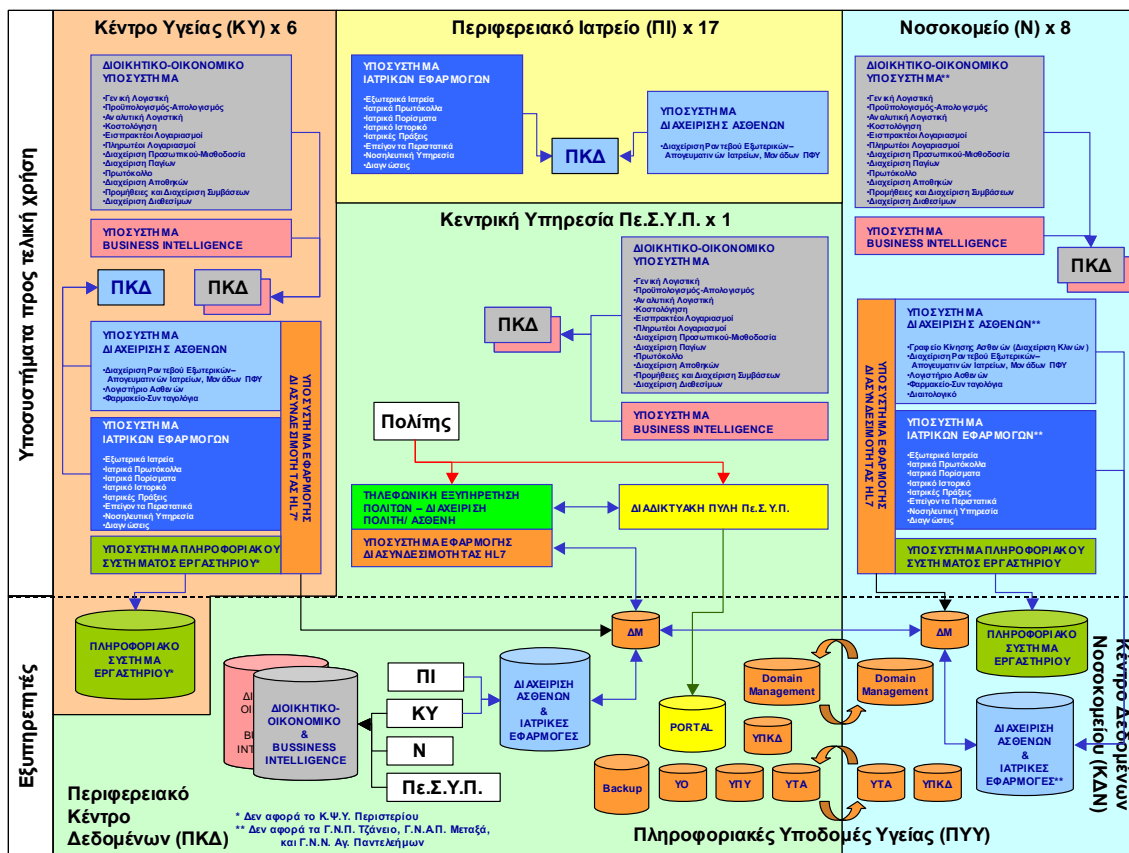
Υποσυστήματα προς τελική χρήση

Εξυπηρετητές

Κέντρο Υγείας (ΚΥ) x 6

ΔΙΟΙΚΗΤΙΚΟ-ΟΙΚΟΝΟΜΙΚΟ ΥΠΟΣΥΣΤΗΜΑ

•Γενική Λογιστική
•Προϋπολογισμός-Απολογισμός
•Αναλυτική Λογιστική
•Κοστολόγηση
•Εισπρακτέοι Λογαριασμοί
•Πληρωτέοι Λογαριασμοί
•Διαχείριση Προσωπικού-Μισθοδοσία
•Διαχείριση Παγίων
•Πρωτόκολλο
•Διαχείριση Αποθηκών
•Προμήθειες και Διαχείριση Συμβάσεων
•Διαχείριση Διαθεσίμων

ΥΠΟΣΥΣΤΗΜΑ BUSINESS INTELLIGENCE

ΠΚΔ

ΠΚΔ

ΥΠΟΣΥΣΤΗΜΑ ΔΙΑΧΕΙΡΙΣΗΣ ΑΣΘΕΝΩΝ

•Διαχείριση Ραντεβού Εξωτερικών– Απογευματινών Ιατρείων, Μονάδων ΠΦΥ
•Λογιστήριο Ασθενών
•Φαρμακείο-Συνταγολόγια

ΥΠΟΣΥΣΤΗΜΑ ΙΑΤΡΙΚΩΝ ΕΦΑΡΜΟΓΩΝ

•Εξωτερικά Ιατρεία
•Ιατρικά Πρωτόκολλα
•Ιατρικά Πορίσματα
•Ιατρικό Ιστορικό
•Ιατρικές Πράξεις
•Επείγοντα Περιστατικά
•Νοσηλευτική Υπηρεσία
•Διαγνώσεις

ΥΠΟΣΥΣΤΗΜΑ ΕΦΑΡΜΟΓΗΣ ΔΙΑΣΥΝΔΕΣΙΜΟΤΗΤΑΣ HL7

ΥΠΟΣΥΣΤΗΜΑ ΠΛΗΡΟΦΟΡΙΑΚΟΥ ΣΥΣΤΗΜΑΤΟΣ ΕΡΓΑΣΤΗΡΙΟΥ*

Περιφερειακό Ιατρείο (ΠΙ) x 17

ΥΠΟΣΥΣΤΗΜΑ ΙΑΤΡΙΚΩΝ ΕΦΑΡΜΟΓΩΝ

•Εξωτερικά Ιατρεία
•Ιατρικά Πρωτόκολλα
•Ιατρικά Πορίσματα
•Ιατρικό Ιστορικό
•Ιατρικές Πράξεις
•Επείγοντα Περιστατικά
•Νοσηλευτική Υπηρεσία
•Διαγνώσεις

ΠΚΔ

ΥΠΟΣΥΣΤΗΜΑ ΔΙΑΧΕΙΡΙΣΗΣ ΑΣΘΕΝΩΝ

•Διαχείριση Ραντεβού Εξωτερικών– Απογευματινών Ιατρείων, Μονάδων ΠΦΥ

Κεντρική Υπηρεσία Πε.Σ.Υ.Π. x 1

ΠΚΔ

ΔΙΟΙΚΗΤΙΚΟ-ΟΙΚΟΝΟΜΙΚΟ ΥΠΟΣΥΣΤΗΜΑ

•Γενική Λογιστική
•Ιατρικά Πρωτόκολλα
•Προϋπολογισμός-Απολογισμός
•Αναλυτική Λογιστική
•Κοστολόγηση
•Εισπρακτέοι Λογαριασμοί
•Πληρωτέοι Λογαριασμοί
•Διαχείριση Προσωπικού-Μισθοδοσία
•Διαχείριση Παγίων
•Πρωτόκολλο
•Διαχείριση Αποθηκών
•Προμήθειες και Διαχείριση Συμβάσεων
•Διαχείριση Διαθεσίμων

ΥΠΟΣΥΣΤΗΜΑ BUSINESS INTELLIGENCE

Πολίτης

ΤΗΛΕΦΩΝΙΚΗ ΕΞΥΠΗΡΕΤΗΣΗ ΠΟΛΙΤΩΝ – ΔΙΑΧΕΙΡΙΣΗ ΠΟΛΙΤΗ/ ΑΣΘΕΝΗ

ΔΙΑΔΙΚΤΥΑΚΗ ΠΥΛΗ Πε.Σ.Υ.Π.

ΥΠΟΣΥΣΤΗΜΑ ΕΦΑΡΜΟΓΗΣ ΔΙΑΣΥΝΔΕΣΙΜΟΤΗΤΑΣ HL7

Νοσοκομείο (Ν) x 8

ΔΙΟΙΚΗΤΙΚΟ-ΟΙΚΟΝΟΜΙΚΟ ΥΠΟΣΥΣΤΗΜΑ**

•Γενική Λογιστική
•Προϋπολογισμός-Απολογισμός
•Αναλυτική Λογιστική
•Κοστολόγηση
•Εισπρακτέοι Λογαριασμοί
•Πληρωτέοι Λογαριασμοί
•Διαχείριση Προσωπικού-Μισθοδοσία
•Διαχείριση Παγίων
•Πρωτόκολλο
•Διαχείριση Αποθηκών
•Προμήθειες και Διαχείριση Συμβάσεων
•Διαχείριση Διαθεσίμων

ΥΠΟΣΥΣΤΗΜΑ BUSINESS INTELLIGENCE

ΠΚΔ

ΥΠΟΣΥΣΤΗΜΑ ΕΦΑΡΜΟΓΗΣ ΔΙΑΣΥΝΔΕΣΙΜΟΤΗΤΑΣ HL7

ΥΠΟΣΥΣΤΗΜΑ ΔΙΑΧΕΙΡΙΣΗΣ ΑΣΘΕΝΩΝ**

•Γραφείο Κίνησης Ασθενών (Διαχείριση Κλινών)
•Διαχείριση Ραντεβού Εξωτερικών– Απογευματινών Ιατρείων, Μονάδων ΠΦΥ
•Λογιστήριο Ασθενών
•Φαρμακείο-Συνταγολόγια
•Διαιτολογικό

ΥΠΟΣΥΣΤΗΜΑ ΙΑΤΡΙΚΩΝ ΕΦΑΡΜΟΓΩΝ**

•Εξωτερικά Ιατρεία
•Ιατρικά Πρωτόκολλα
•Ιατρικά Πορίσματα
•Ιατρικό Ιστορικό
•Ιατρικές Πράξεις
•Επείγοντα Περιστατικά
•Νοσηλευτική Υπηρεσία
•Διαγνώσεις

ΥΠΟΣΥΣΤΗΜΑ ΠΛΗΡΟΦΟΡΙΑΚΟΥ ΣΥΣΤΗΜΑΤΟΣ ΕΡΓΑΣΤΗΡΙΟΥ

ΠΛΗΡΟΦΟΡΙΑΚΟ ΣΥΣΤΗΜΑ ΕΡΓΑΣΤΗΡΙΟΥ*

ΔΙ ΟΙ ΒΙ ΙΝΤ

ΔΙΟΙΚΗΤΙΚΟ-ΟΙΚΟΝΟΜΙΚΟ & BUSSINESS INTELLIGENCE

ΠΙ

ΚΥ

Ν

Πε.Σ.Υ.Π.

ΔΙΑΧΕΙΡΙΣΗ ΑΣΘΕΝΩΝ & ΙΑΤΡΙΚΕΣ ΕΦΑΡΜΟΓΕΣ

ΔΜ

ΔΜ

PORTAL

Domain Management

Domain Management

ΥΠΚΔ

Backup

ΥΟ

ΥΠΥ

ΥΤΑ

ΥΤΑ

ΥΠΚΔ

ΠΛΗΡΟΦΟΡΙΑΚΟ ΣΥΣΤΗΜΑ ΕΡΓΑΣΤΗΡΙΟΥ

ΔΙΑΧΕΙΡΙΣΗ ΑΣΘΕΝΩΝ & ΙΑΤΡΙΚΕΣ ΕΦΑΡΜΟΓΕΣ**

Κέντρο Δεδομένων Νοσοκομείου (ΚΔΝ)

Περιφερειακό Κέντρο Δεδομένων (ΠΚΔ)

* Δεν αφορά το Κ.Ψ.Υ. Περιστερίου
** Δεν αφορά τα Γ.Ν.Π. Τζάνειο, Γ.Ν.Α.Π. Μεταξά, και Γ.Ν.Ν. Αγ. Παντελεήμων

Πληροφοριακές Υποδομές Υγείας (ΠΥΥ)